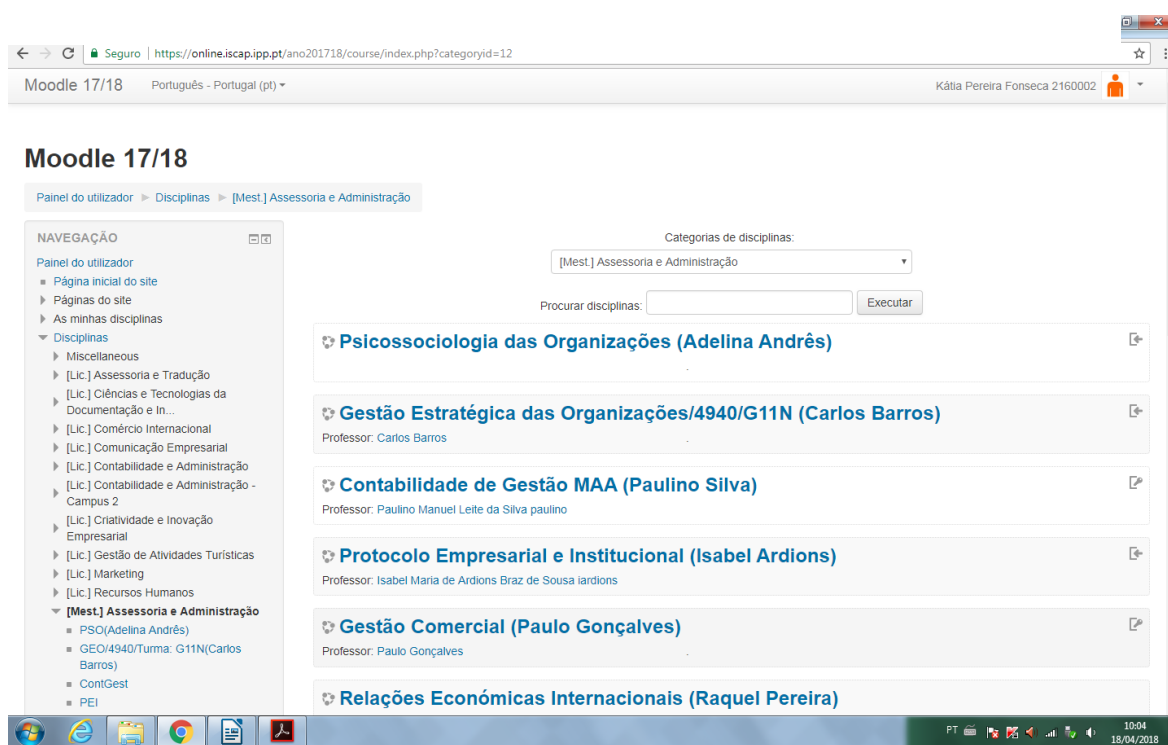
Seguro | https://online.iscap.ipp.pt/ano201718/course/index.php?categoryid=12

Moodle 17/18 Português - Portugal (pt) ▾ Kátia Pereira Fonseca 2160002

Moodle 17/18

Painel do utilizador ► Disciplinas ► [Mest.] Assessoria e Administração

NAVEGAÇÃO
Painel do utilizador
Página inicial do site
Páginas do site
As minhas disciplinas
Disciplinas
Miscellaneous
[Lic.] Assessoria e Tradução
[Lic.] Ciências e Tecnologias da Documentação e In...
[Lic.] Comércio Internacional
[Lic.] Comunicação Empresarial
[Lic.] Contabilidade e Administração
[Lic.] Contabilidade e Administração - Campus 2
[Lic.] Criatividade e Inovação Empresarial
[Lic.] Gestão de Atividades Turísticas
[Lic.] Marketing
[Lic.] Recursos Humanos
[Mest.] Assessoria e Administração
PSO(Adelina Andrês)
GEO/4940/Turma: G11N(Carlos Barros)
ContGest
PEI

Categorias de disciplinas:
[Mest.] Assessoria e Administração

Procurar disciplinas: Executar

Psicossociologia das Organizações (Adelina Andrês)

Gestão Estratégica das Organizações/4940/G11N (Carlos Barros)
Professor: Carlos Barros

Contabilidade de Gestão MAA (Paulino Silva)
Professor: Paulino Manuel Leite da Silva paulino

Protocolo Empresarial e Institucional (Isabel Ardions)
Professor: Isabel Maria de Ardions Braz de Sousa iardions

Gestão Comercial (Paulo Gonçalves)
Professor: Paulo Gonçalves

Relações Económicas Internacionais (Raquel Pereira)

PT 10:04 18/04/2018